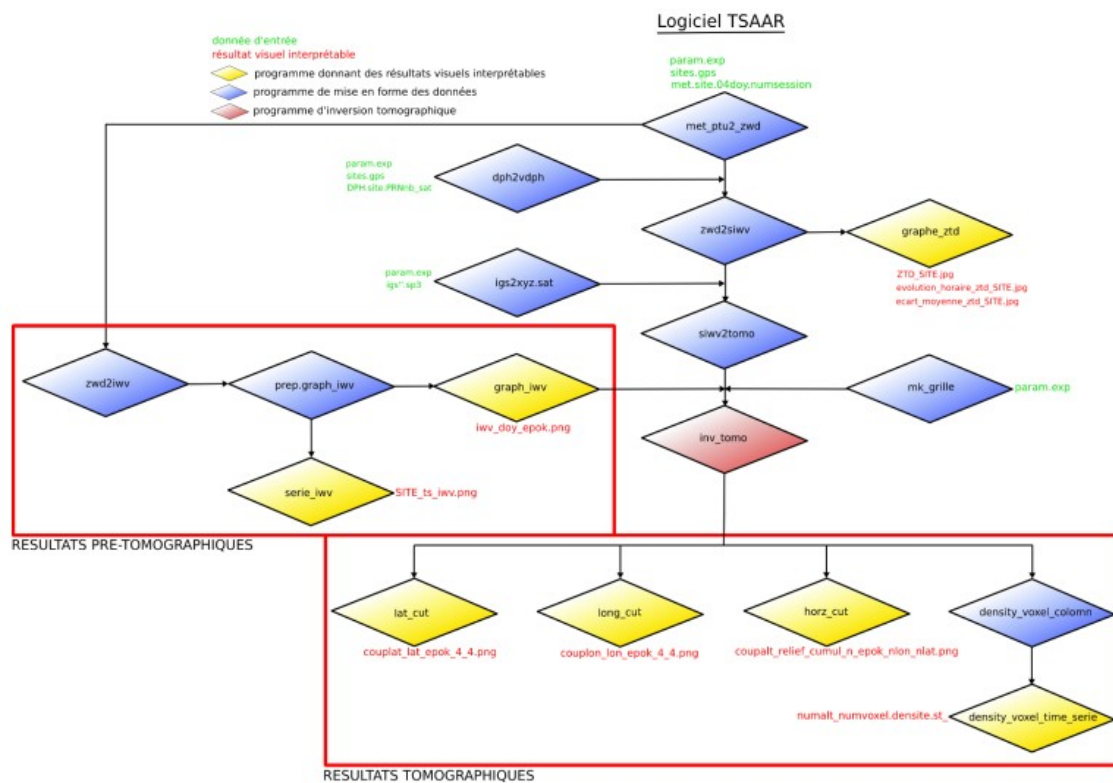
Logiciel TSAAR

donnée d'entrée
résultat visuel interprétable
programme donnant des résultats visuels interprétables
programme de mise en forme des données
programme d'inversion tomographique

param.exp
sites.gps
met.site.04doy.numsession

met_ptu2_zwd

param.exp
sites.gps
DPH.site.PRNnb_sat

dph2vdph

zwd2siwv

graphe_ztd

ZTD_SITE.jpg
evolution_horaire_ztd_SITE.jpg
ecart_moyenne_ztd_SITE.jpg

param.exp
igs*.sp3

igs2xyz.sat

siwv2tomo

zwd2iwv

prep.graph_iwv

graph_iwv

iwv_doy_epok.png

mk_grille

param.exp

inv_tomo

serie_iwv

SITE_ts_iwv.png

RESULTATS PRE-TOMOGRAPHIQUES

lat_cut

couplat_lat_epok_4_4.png

long_cut

couplon_lon_epok_4_4.png

horz_cut

coupalt_relief_cumul_n_epok_nlon_nlat.png

density_voxel_colomn

numalt_numvoxel.densite.st_

density_voxel_time_serie

RESULTATS TOMOGRAPHIQUES